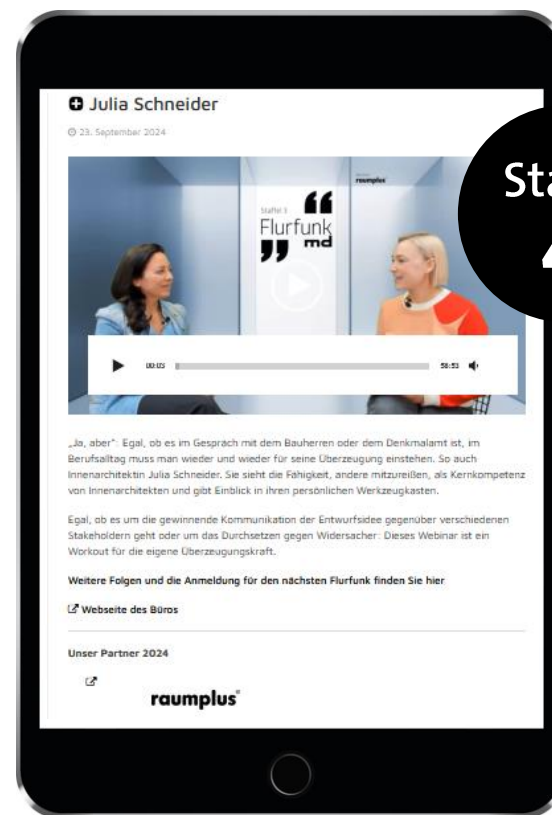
Julia Schneider

23. September 2024

St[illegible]

raumplus

Staffel 3

Flurfunk md

00:03

58:53

„Ja, aber": Egal, ob es im Gespräch mit dem Bauherren oder dem Denkmalamt ist, im Berufsalltag muss man wieder und wieder für seine Überzeugung einstehen. So auch Innenarchitektin Julia Schneider. Sie sieht die Fähigkeit, andere mitzureißen, als Kernkompetenz von Innenarchitekten und gibt Einblick in ihren persönlichen Werkzeugkasten.

Egal, ob es um die gewinnende Kommunikation der Entwurfsidee gegenüber verschiedenen Stakeholdern geht oder um das Durchsetzen gegen Widersacher: Dieses Webinar ist ein Workout für die eigene Überzeugungskraft.

Weitere Folgen und die Anmeldung für den nächsten Flurfunk finden Sie hier

Webseite des Büros

Unser Partner 2024

raumplus